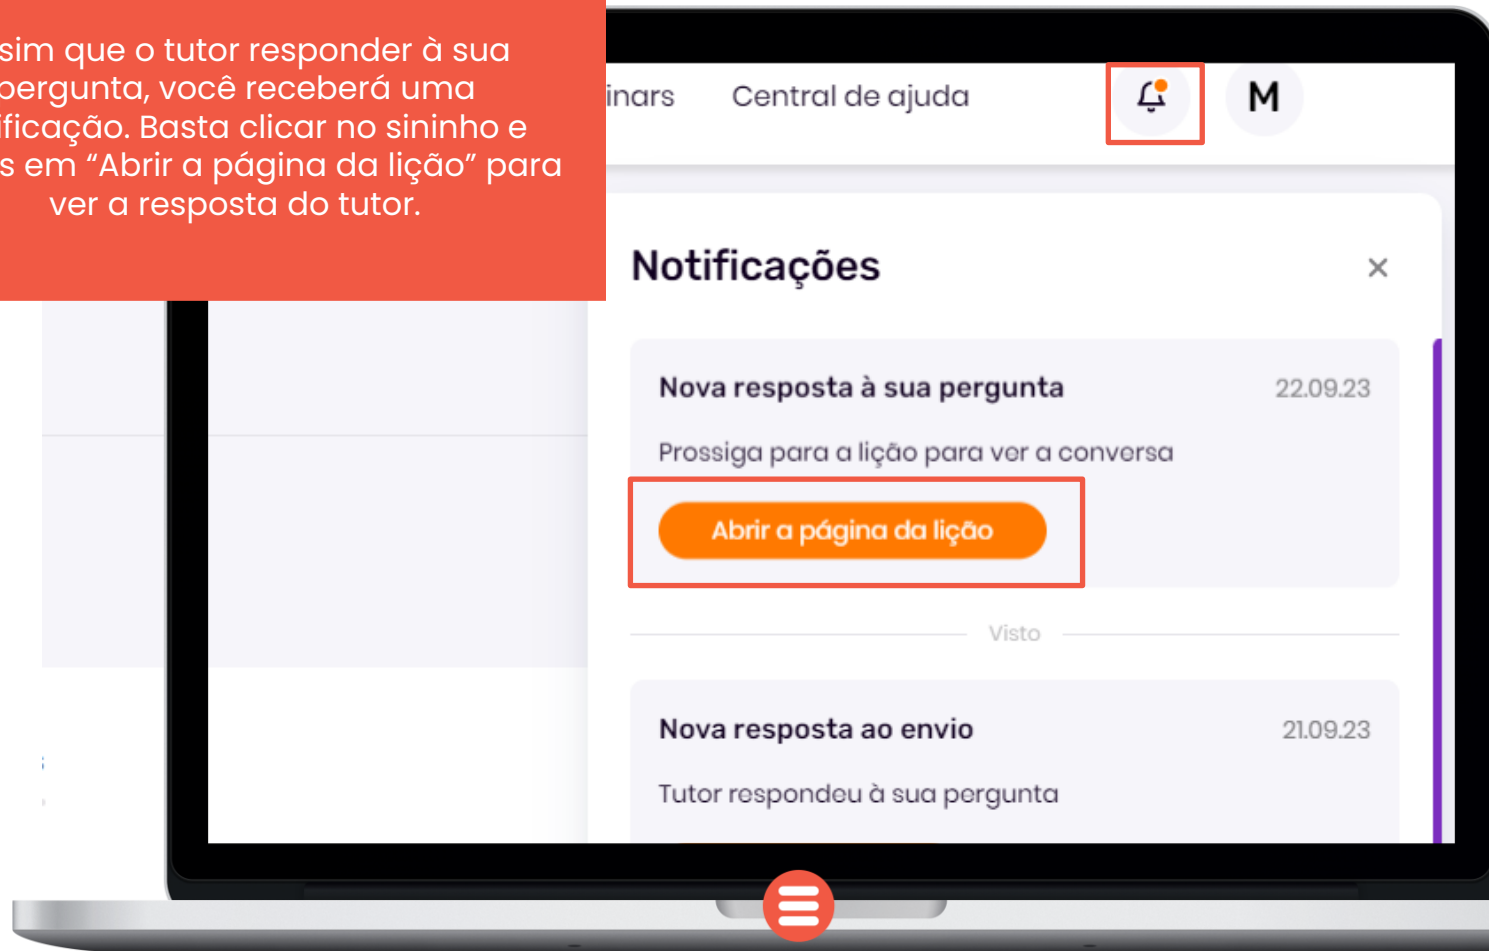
sim que o tutor responder à sua pergunta, você receberá uma ificação. Basta clicar no sininho e s em “Abrir a página da lição” para ver a resposta do tutor.

inars Central de ajuda

M

Notificações

×

Nova resposta à sua pergunta 22.09.23

Prossiga para a lição para ver a conversa

Abrir a página da lição

Visto

Nova resposta ao envio 21.09.23

Tutor respondeu à sua pergunta